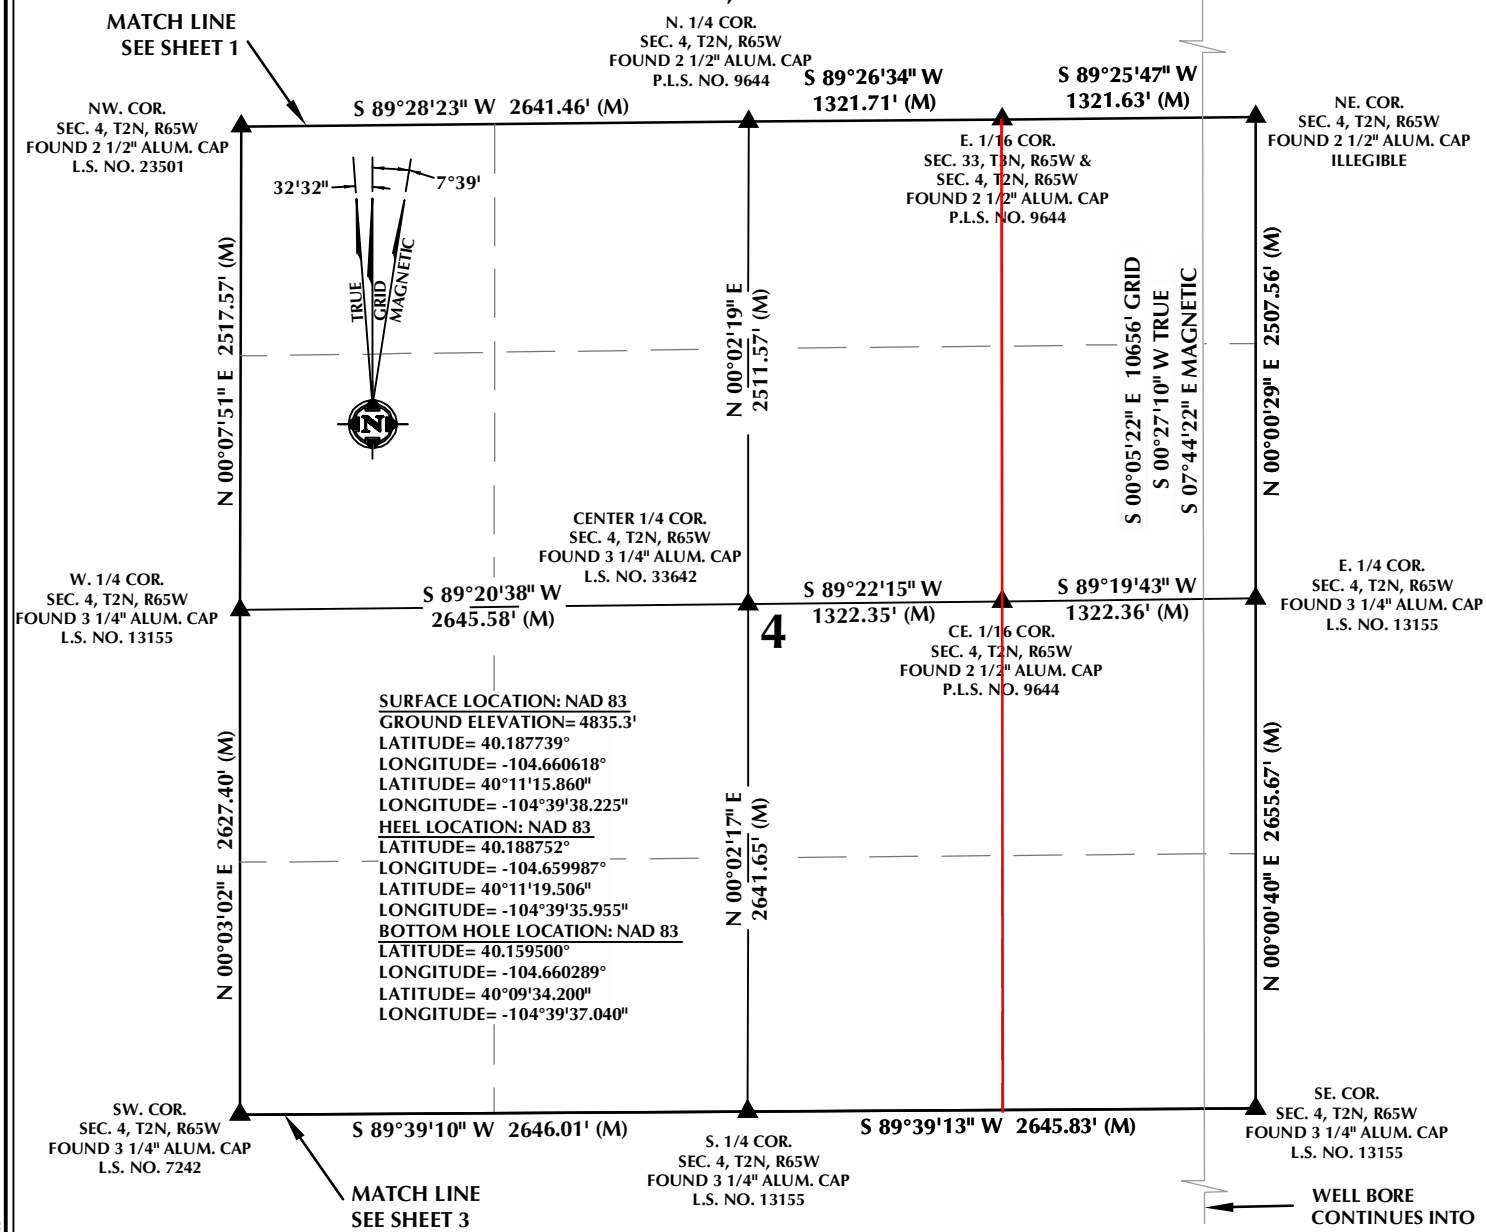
MATCH LINE
SEE SHEET 1

N. 1/4 COR.
SEC. 4, T2N, R65W
FOUND 2 1/2" ALUM. CAP
P.L.S. NO. 9644

S 89°26'34" W
1321.71' (M)

S 89°25'47" W
1321.63' (M)

NW. COR.
SEC. 4, T2N, R65W
FOUND 2 1/2" ALUM. CAP
L.S. NO. 23501

S 89°28'23" W 2641.46' (M)

NE. COR.
SEC. 4, T2N, R65W
FOUND 2 1/2" ALUM. CAP
ILLEGIBLE

E. 1/16 COR.
SEC. 33, T3N, R65W &
SEC. 4, T2N, R65W
FOUND 2 1/2" ALUM. CAP
P.L.S. NO. 9644

32'32"

7°39'

TRUE
GRID
MAGNETIC

N

N 00°07'51" E 2517.57' (M)

N 00°02'19" E
2511.57' (M)

S 00°05'22" E 10656' GRID
S 00°27'10" W TRUE
S 07°44'22" E MAGNETIC

N 00°00'29" E 2507.56' (M)

CENTER 1/4 COR.
SEC. 4, T2N, R65W
FOUND 3 1/4" ALUM. CAP
L.S. NO. 33642

W. 1/4 COR.
SEC. 4, T2N, R65W
FOUND 3 1/4" ALUM. CAP
L.S. NO. 13155

S 89°20'38" W
2645.58' (M)

S 89°22'15" W
1322.35' (M)

S 89°19'43" W
1322.36' (M)

E. 1/4 COR.
SEC. 4, T2N, R65W
FOUND 3 1/4" ALUM. CAP
L.S. NO. 13155

4

CE. 1/16 COR.
SEC. 4, T2N, R65W
FOUND 2 1/2" ALUM. CAP
P.L.S. NO. 9644

SURFACE LOCATION: NAD 83
GROUND ELEVATION= 4835.3'
LATITUDE= 40.187739°
LONGITUDE= -104.660618°
LATITUDE= 40°11'15.860"
LONGITUDE= -104°39'38.225"
HEEL LOCATION: NAD 83
LATITUDE= 40.188752°
LONGITUDE= -104.659987°
LATITUDE= 40°11'19.506"
LONGITUDE= -104°39'35.955"
BOTTOM HOLE LOCATION: NAD 83
LATITUDE= 40.159500°
LONGITUDE= -104.660289°
LATITUDE= 40°09'34.200"
LONGITUDE= -104°39'37.040"

N 00°03'02" E 2627.40' (M)

N 00°02'17" E
2641.65' (M)

N 00°00'40" E 2655.67' (M)

SW. COR.
SEC. 4, T2N, R65W
FOUND 3 1/4" ALUM. CAP
L.S. NO. 7242

S 89°39'10" W 2646.01' (M)

S 89°39'13" W 2645.83' (M)

SE. COR.
SEC. 4, T2N, R65W
FOUND 3 1/4" ALUM. CAP
L.S. NO. 13155

S. 1/4 COR.
SEC. 4, T2N, R65W
FOUND 3 1/4" ALUM. CAP
L.S. NO. 13155

MATCH LINE
SEE SHEET 3

WELL BORE
CONTINUES INTO